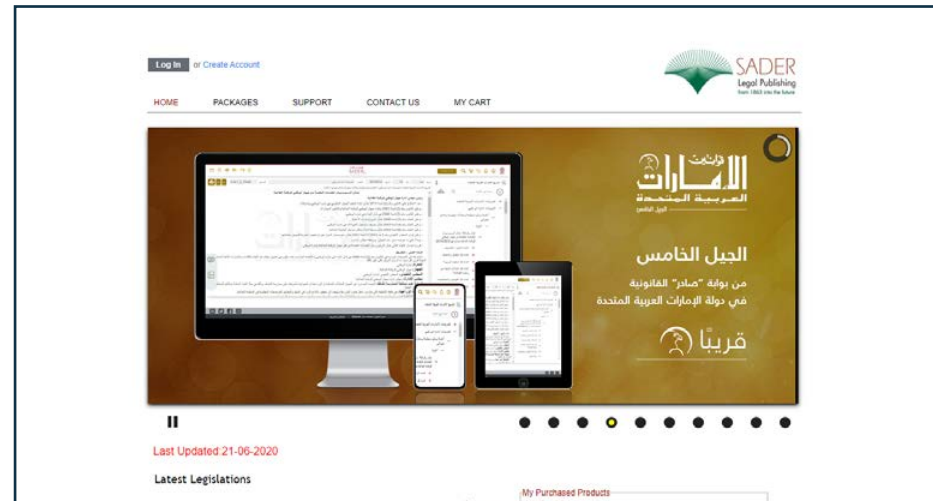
Log In or Create Account

SADER
Legal Publishing
from 1863 into the future

HOME PACKAGES SUPPORT CONTACT US MY CART

قوانين
الإمارات
العربية المتحدة
الجيل الخامس

الجيل الخامس
من بوابة "صادر" القانونية
في دولة الإمارات العربية المتحدة

قريباً

Last Updated:21-06-2020

Latest Legislations

My Purchased Products